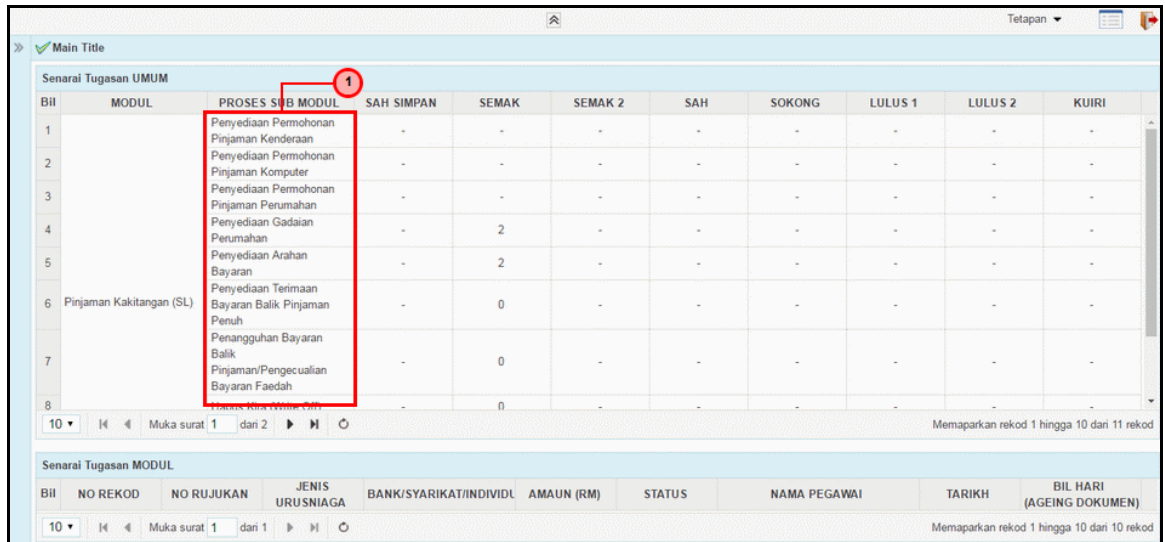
Tetapan ▾

Main Title

Senarai Tugasan UMUM

1

| Bil | MODUL | PROSES SUB MODUL | SAH SIMPAN | SEMAK | SEMAK 2 | SAH | SOKONG | LULUS 1 | LULUS 2 | KUIRI |
|---|---|---|---|---|---|---|---|---|---|---|
| 1 | | Penyediaan Permohonan Pinjaman Kenderaan | - | - | - | - | - | - | - | - |
| 2 | | Penyediaan Permohonan Pinjaman Komputer | - | - | - | - | - | - | - | - |
| 3 | | Penyediaan Permohonan Pinjaman Perumahan | - | - | - | - | - | - | - | - |
| 4 | | Penyediaan Gadaian Perumahan | - | 2 | - | - | - | - | - | - |
| 5 | | Penyediaan Arahan Bayaran | - | 2 | - | - | - | - | - | - |
| 6 | Pinjaman Kakitangan (SL) | Penyediaan Terimaan Bayaran Balik Pinjaman Penuh | - | 0 | - | - | - | - | - | - |
| 7 | | Penangguhan Bayaran Balik Pinjaman/Pengecualian Bayaran Faedah | - | 0 | - | - | - | - | - | - |
| 8 | | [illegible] | - | 0 | - | - | - | - | - | - |

10 ▾ Muka surat 1 dari 2

Memaparkan rekod 1 hingga 10 dari 11 rekod

Senarai Tugasan MODUL

| Bil | NO REKOD | NO RUJUKAN | JENIS URUSNIAGA | BANK/SYARIKAT/INDIVIDU | AMAUN (RM) | STATUS | NAMA PEGAWAI | TARIKH | BIL HARI (AGEING DOKUMEN) |
|---|---|---|---|---|---|---|---|---|---|

10 ▾ Muka surat 1 dari 1

Memaparkan rekod 1 hingga 10 dari 10 rekod